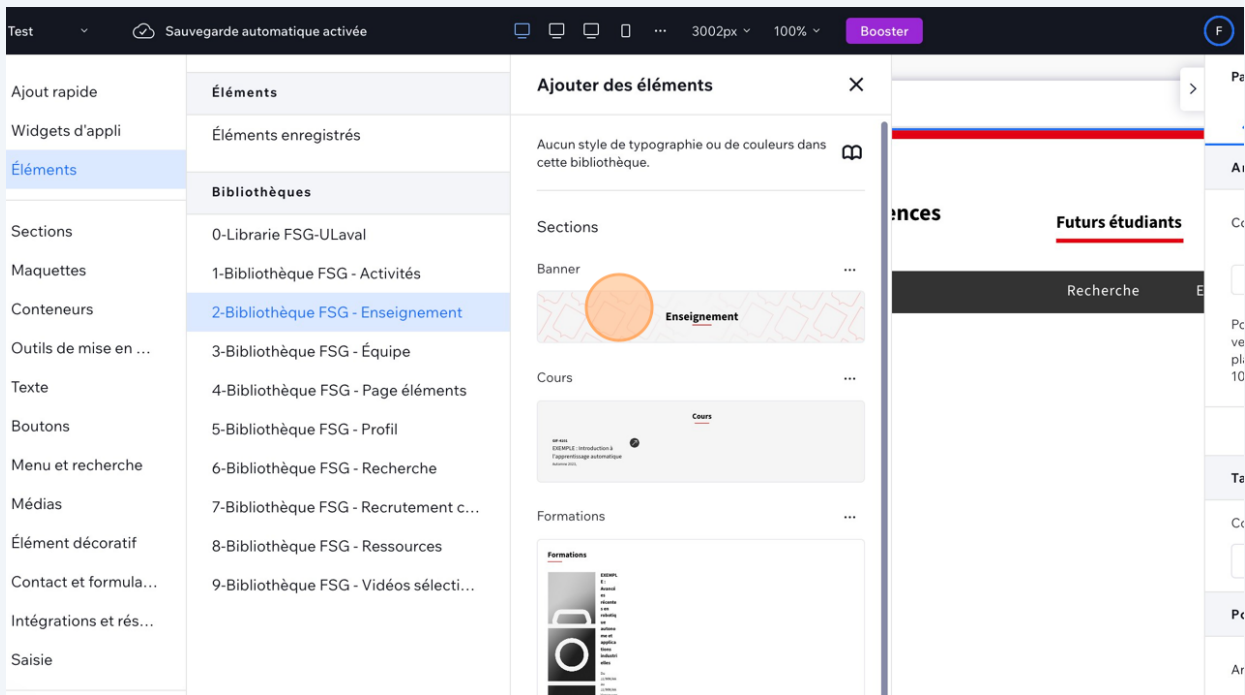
Test Sauvegarde automatique activée 3002px 100% Booster F

Ajout rapide
Widgets d'appli
Éléments
Sections
Maquettes
Conteneurs
Outils de mise en …
Texte
Boutons
Menu et recherche
Médias
Élément décoratif
Contact et formula…
Intégrations et rés…
Saisie

Éléments
Éléments enregistrés
Bibliothèques
0-Librarie FSG-ULaval
1-Bibliothèque FSG - Activités
2-Bibliothèque FSG - Enseignement
3-Bibliothèque FSG - Équipe
4-Bibliothèque FSG - Page éléments
5-Bibliothèque FSG - Profil
6-Bibliothèque FSG - Recherche
7-Bibliothèque FSG - Recrutement c…
8-Bibliothèque FSG - Ressources
9-Bibliothèque FSG - Vidéos sélecti…

Ajouter des éléments

Aucun style de typographie ou de couleurs dans cette bibliothèque.

Sections
Banner ...
Enseignement
Cours ...
Cours
EXEMPLE : Introduction à l'apprentissage automatique
Formations ...
Formations
EXEMPLE : Avancé en science en robotique autonome et applications industrielles

ences
Futurs étudiants
Recherche